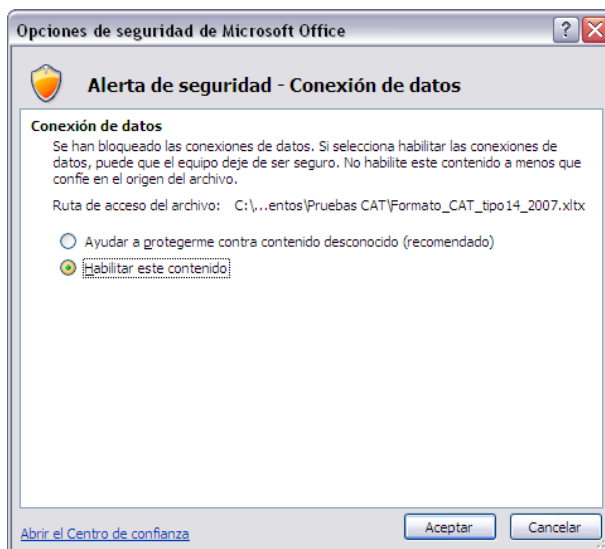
Opciones de seguridad de Microsoft Office

Alerta de seguridad - Conexión de datos

Conexión de datos

Se han bloqueado las conexiones de datos. Si selecciona habilitar las conexiones de datos, puede que el equipo deje de ser seguro. No habilite este contenido a menos que confíe en el origen del archivo.

Ruta de acceso del archivo: C:\...entos\Pruebas CAT\Formato_CAT_tipo14_2007.xltx

Ayudar a protegerme contra contenido desconocido (recomendado)

Habilitar este contenido

Abrir el Centro de confianza

Aceptar

Cancelar